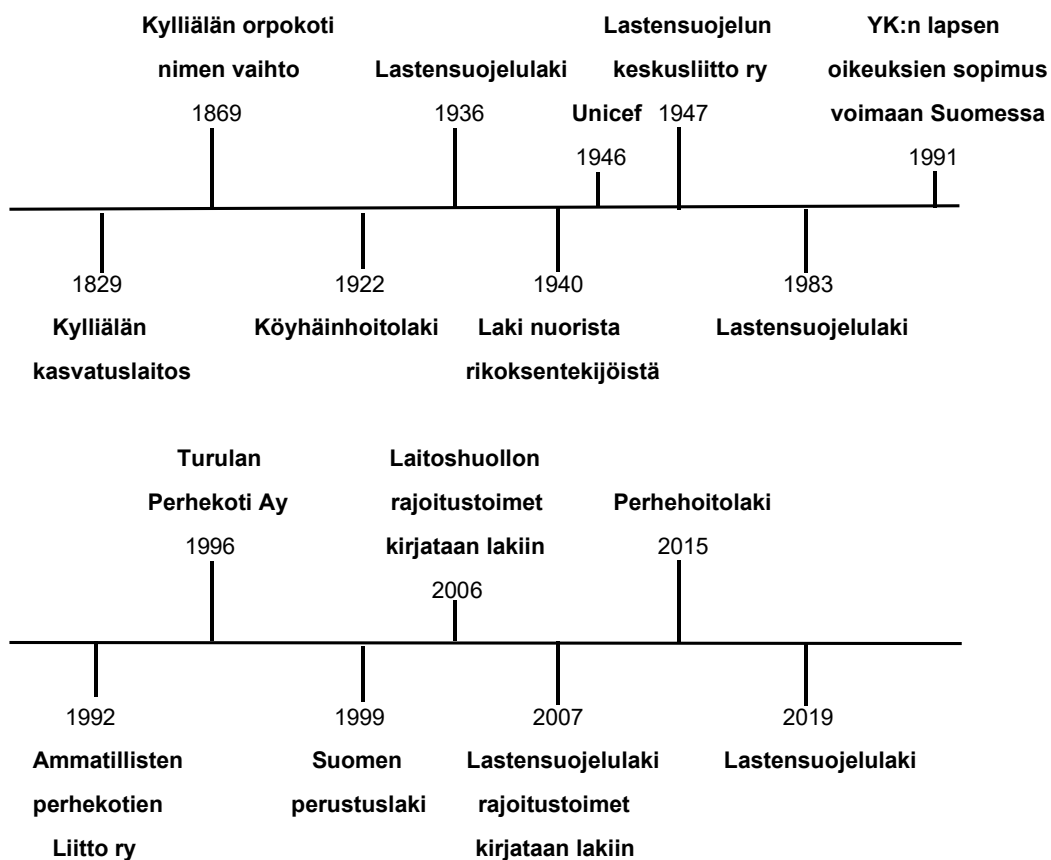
Kylliälän orpokoti nimen vaihto
1869

Lastensuojelulaki
1936

Unicef
1946

Lastensuojelun keskusliitto ry
1947

YK:n lapsen oikeuksien sopimus voimaan Suomessa
1991

1829
Kylliälän kasvatuslaitos

1922
Köyhäinhoitolaki

1940
Laki nuorista rikoksentekijöistä

1983
Lastensuojelulaki

Turulan Perhekoti Ay
1996

Laitoshuollon rajoitustoimet kirjataan lakiin
2006

Perhehoitolaki
2015

1992
Ammatillisten perhekotien Liitto ry

1999
Suomen perustuslaki

2007
Lastensuojelulaki rajoitustoimet kirjataan lakiin

2019
Lastensuojelulaki